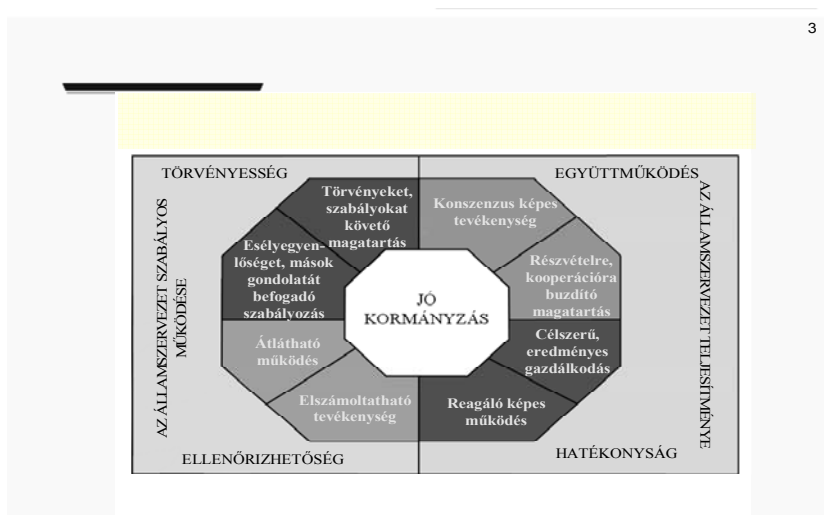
3

TÖRVÉNYESSÉG

EGYÜTTMŰKÖDÉS

AZ ÁLLAMSZERVEZET SZABÁLYOS MŰKÖDÉSE

AZ ÁLLAMSZERVEZET TELJESÍTMÉNYE

Törvényeket, szabályokat követő magatartás

Konszenzus képes tevékenység

Esélyegyenlőséget, mások gondolatát befogadó szabályozás

Részvételre, kooperációra buzdító magatartás

JÓ KORMÁNYZÁS

Átlátható működés

Célszerű, eredményes gazdálkodás

Elszámoltatható tevékenység

Reagáló képes működés

ELLENŐRIZHETŐSÉG

HATÉKONYSÁG